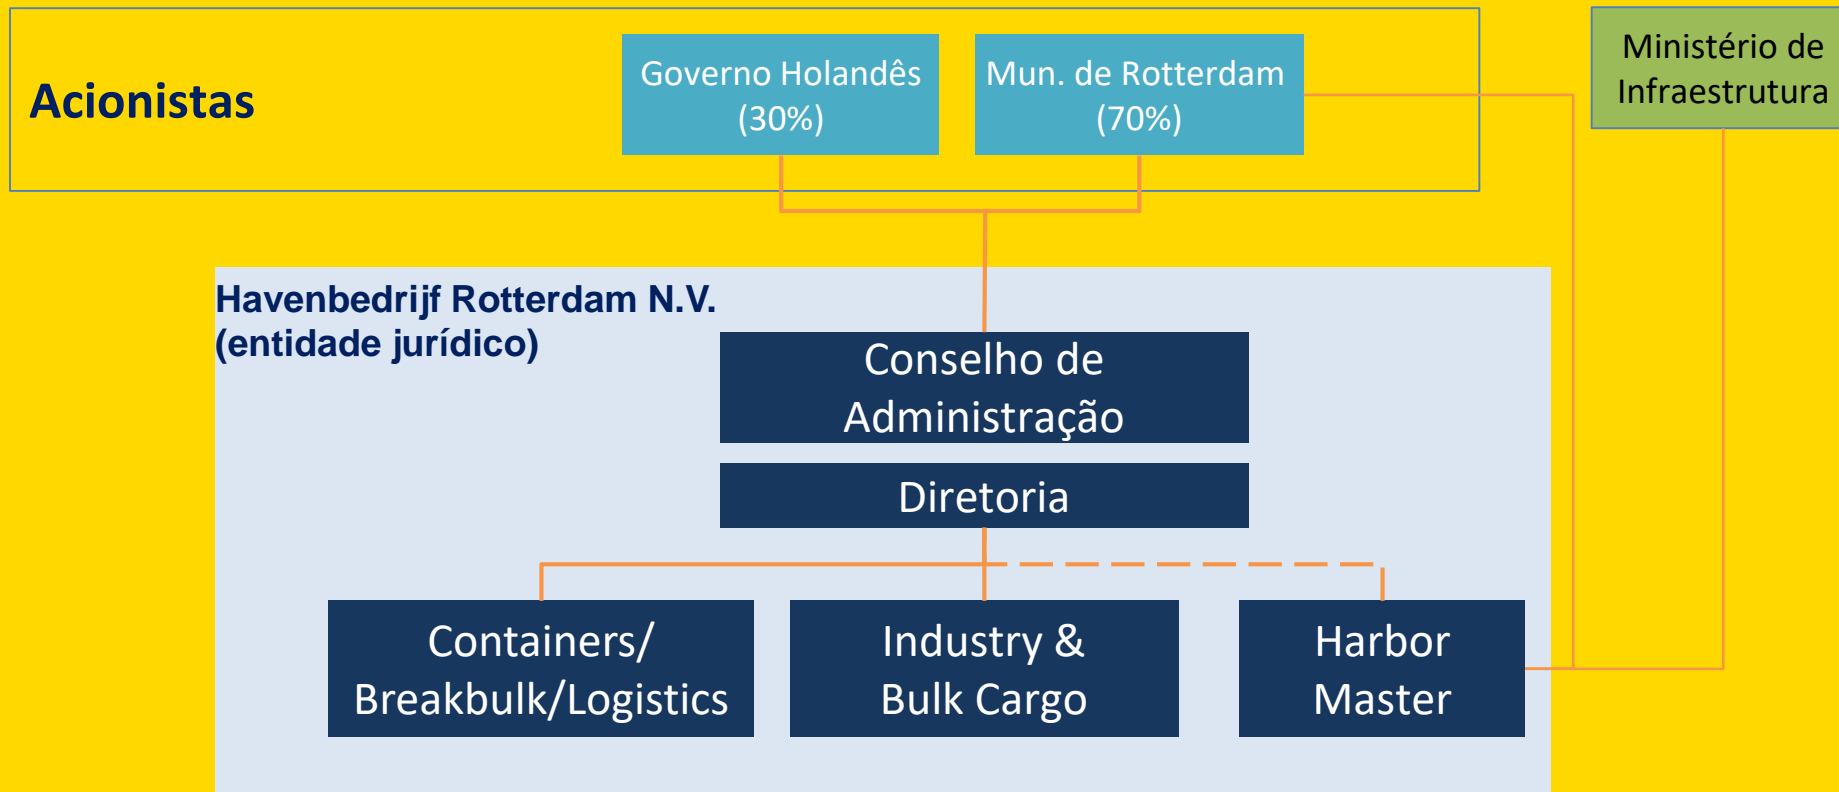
Acionistas

Governo Holandês (30%)

Mun. de Rotterdam (70%)

Ministério de Infraestrutura

Havenbedrijf Rotterdam N.V. (entidade jurídico)

Conselho de Administração

Diretoria

Containers/ Breakbulk/Logistics

Industry & Bulk Cargo

Harbor Master